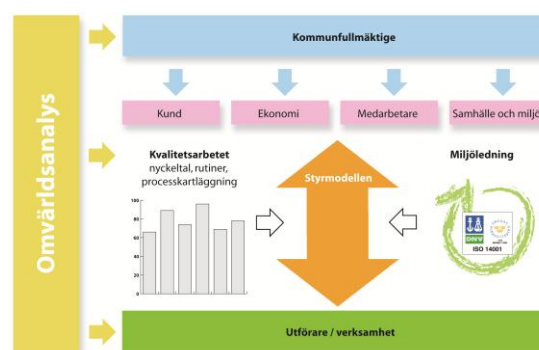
Omvärldsanalys

Kommunfullmäktige

Kund

Ekonomi

Medarbetare

Samhälle och miljö

Kvalitetsarbetet
nyckeltal, rutiner, processkartläggning

100
80
60
40
20
0

Styrmodellen

Miljöledning

DNV
ISO 14001

Utförare / verksamhet